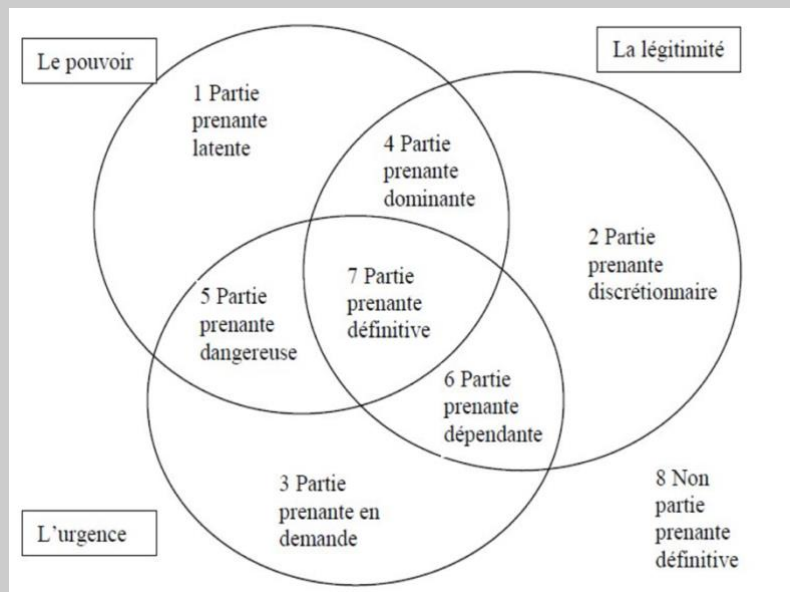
Le pouvoir

La légitimité

1 Partie prenante latente

4 Partie prenante dominante

2 Partie prenante discrétionnaire

5 Partie prenante dangereuse

7 Partie prenante définitive

6 Partie prenante dépendante

3 Partie prenante en demande

8 Non partie prenante définitive

L'urgence